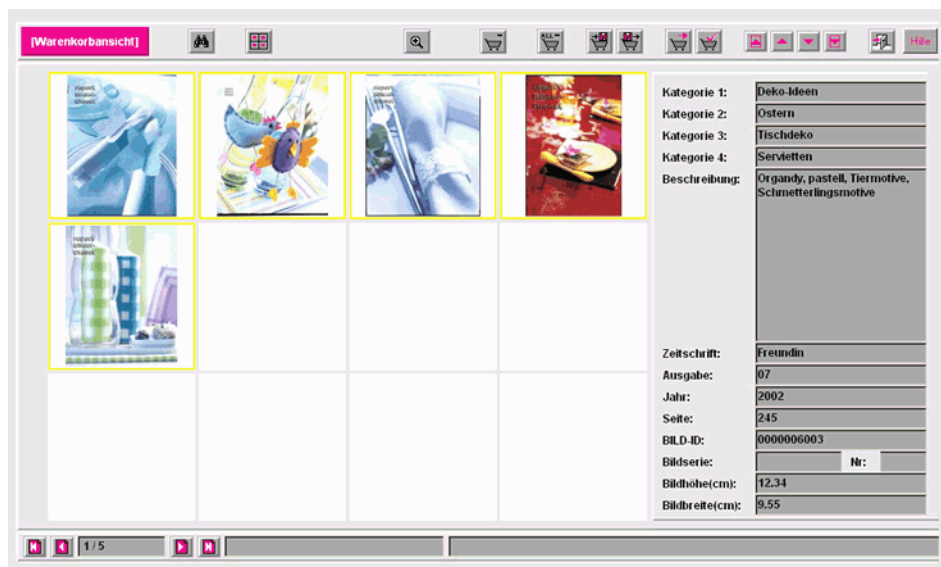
[Warenkorbansicht]

Hilfe

| | |
|---|---|
| Kategorie 1: | Deko-Ideen |
| Kategorie 2: | Ostern |
| Kategorie 3: | Tischdeko |
| Kategorie 4: | Servietten |
| Beschreibung: | Organdy, pastell, Tiermotive, Schmetterlingsmotive |
| Zeitschrift: | Freundin |
| Ausgabe: | 07 |
| Jahr: | 2002 |
| Seite: | 245 |
| BILD-ID: | 0000006003 |
| Bildserie: | Nr: |
| Bildhöhe(cm): | 12.34 |
| Bildbreite(cm): | 9.55 |

1/5